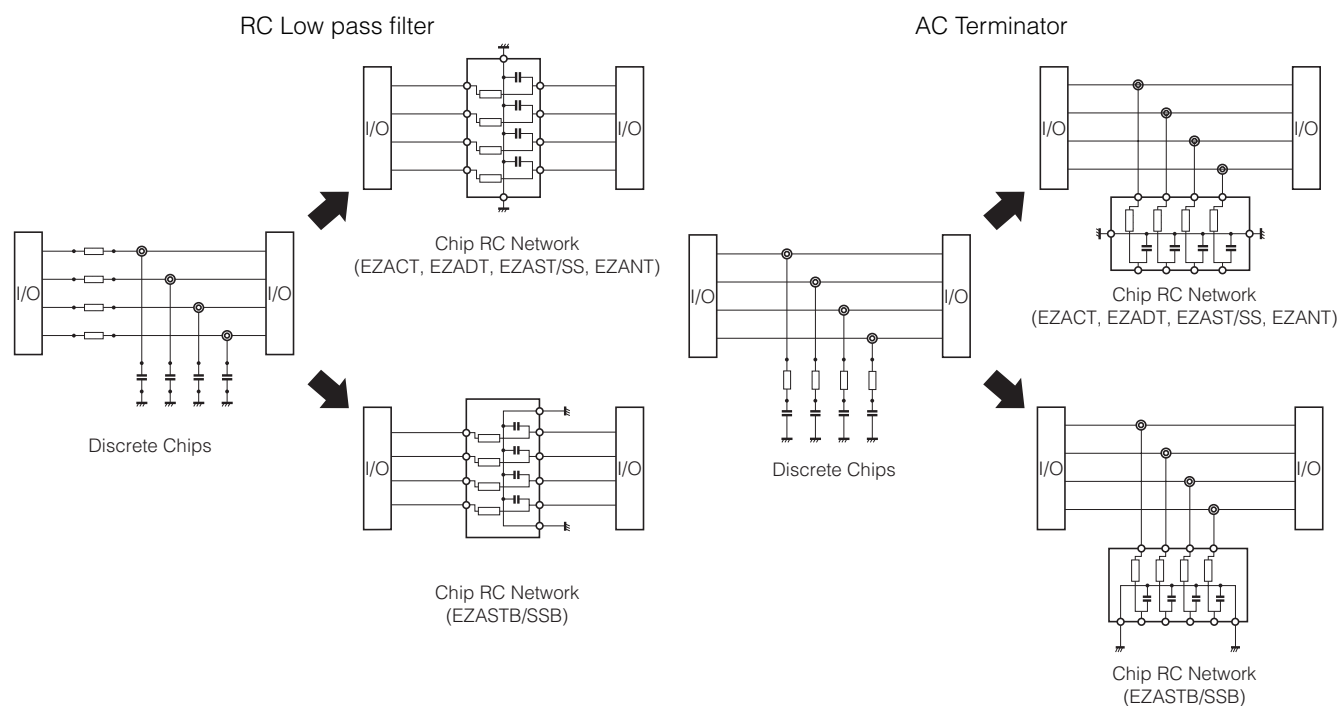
RC Low pass filter

I/O

I/O

Chip RC Network
(EZACT, EZADT, EZAST/SS, EZANT)

I/O

I/O

Discrete Chips

I/O

I/O

Chip RC Network
(EZASTB/SSB)

AC Terminator

I/O

I/O

Chip RC Network
(EZACT, EZADT, EZAST/SS, EZANT)

I/O

I/O

Discrete Chips

I/O

I/O

Chip RC Network
(EZASTB/SSB)